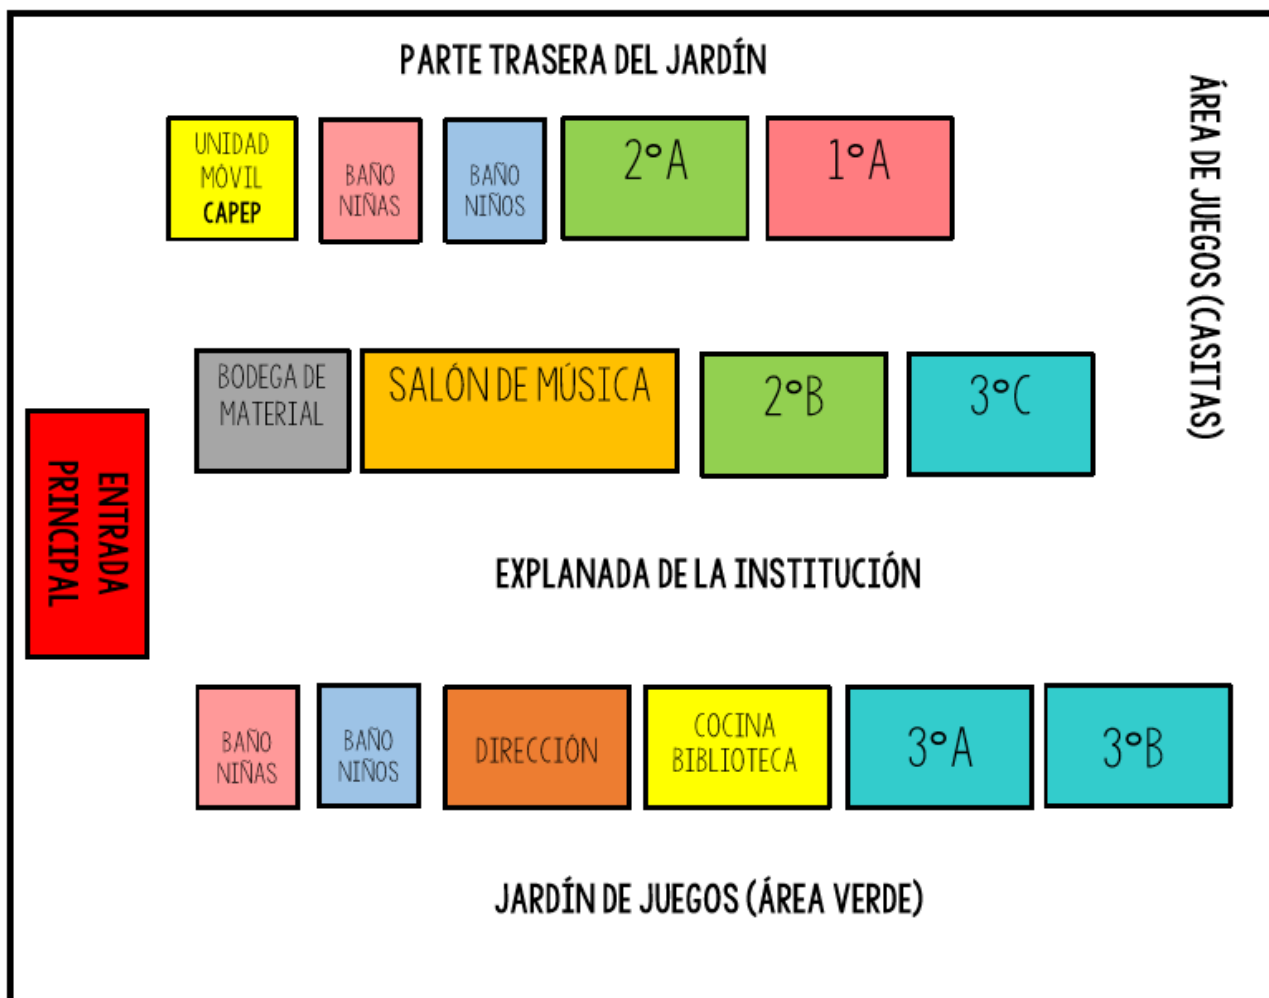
PARTE TRASERA DEL JARDÍN

UNIDAD MÓVIL CAPEP

BAÑO NIÑAS

BAÑO NIÑOS

2°A

1°A

ÁREA DE JUEGOS (CASITAS)

BODEGA DE MATERIAL

SALÓN DE MÚSICA

2°B

3°C

ENTRADA PRINCIPAL

EXPLANADA DE LA INSTITUCIÓN

BAÑO NIÑAS

BAÑO NIÑOS

DIRECCIÓN

COCINA BIBLIOTECA

3°A

3°B

JARDÍN DE JUEGOS (ÁREA VERDE)